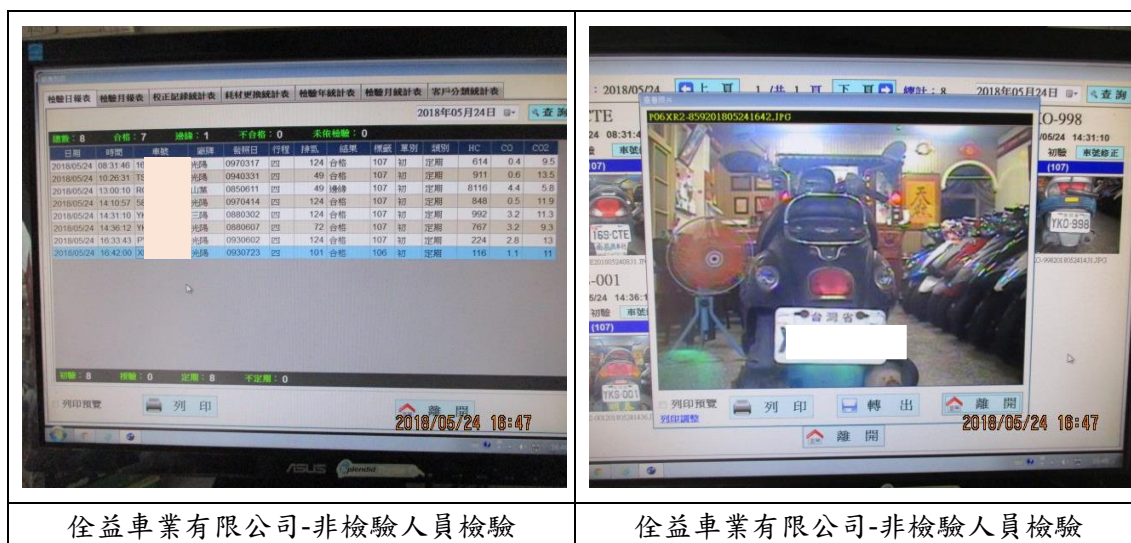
檢驗日報表 檢驗月報表 校正記錄統計表 耗材更換統計表 檢驗年統計表 檢驗月統計表 客戶分類統計表

2018年05月24日 查詢

總數：8 合格：7 換錄：1 不合格：0 未依檢驗：0

| 日期 | 時間 | 車號 | 廠牌 | 發照日 | 行程 | 排氣 | 結果 | 標線 | 單別 | 類別 | HC | CO | CO2 |
|---|---|---|---|---|---|---|---|---|---|---|---|---|---|
| 2018/05/24 | 08:31:46 | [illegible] | 光陽 | 0970317 | 四 | 124 | 合格 | 107 | 初 | 定期 | 614 | 0.4 | 9.5 |
| 2018/05/24 | 10:26:31 | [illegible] | 光陽 | 0940331 | 四 | 49 | 合格 | 107 | 初 | 定期 | 911 | 0.6 | 13.5 |
| 2018/05/24 | 13:00:10 | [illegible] | 山葉 | 0850611 | 四 | 49 | 邊錄 | 107 | 初 | 定期 | 8116 | 4.4 | 5.8 |
| 2018/05/24 | 14:10:57 | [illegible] | 光陽 | 0970414 | 四 | 124 | 合格 | 107 | 初 | 定期 | 848 | 0.5 | 11.9 |
| 2018/05/24 | 14:31:10 | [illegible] | 三陽 | 0880302 | 四 | 124 | 合格 | 107 | 初 | 定期 | 992 | 3.2 | 11.3 |
| 2018/05/24 | 14:36:12 | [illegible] | 光陽 | 0880607 | 四 | 72 | 合格 | 107 | 初 | 定期 | 767 | 3.2 | 9.3 |
| 2018/05/24 | 16:33:43 | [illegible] | 光陽 | 0930602 | 四 | 124 | 合格 | 107 | 初 | 定期 | 224 | 2.8 | 13 |
| 2018/05/24 | 16:42:00 | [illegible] | 光陽 | 0930723 | 四 | 101 | 合格 | 106 | 初 | 定期 | 116 | 1.1 | 11 |

初驗：8 複驗：0 定期：8 不定期：0

列印預覽 列 印 離 開

2018/05/24 16:47

佺益車業有限公司-非檢驗人員檢驗

2018/05/24 上 頁 1 /共 1 頁 下 頁 總計：8 2018年05月24日 查 詢

CTE
24 08:31:4
車號
(107)
169-CTE
-001
5/24 14:36:1
初驗 車號
(107)
YKS-001

P06XR2-859201805241642.JPG

台灣省

O-998
05/24 14:31:10
初驗 車號修正
(107)
YKO-998

列印預覽 列 印 轉 出 離 開
列印調整
離 開

2018/05/24 16:47

佺益車業有限公司-非檢驗人員檢驗